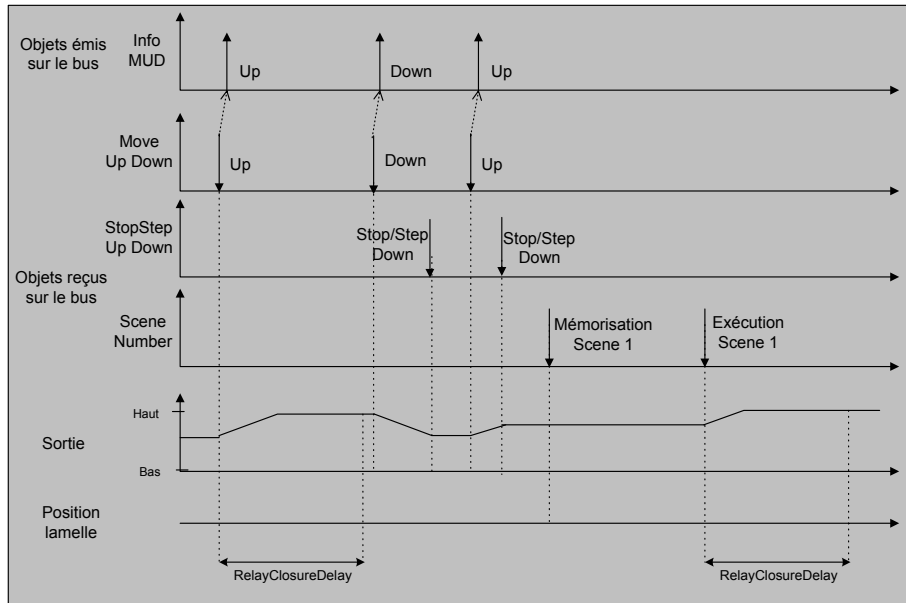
Objets émis sur le bus

Info MUD

Up

Down

Up

Move Up Down

Up

Down

Up

StopStep Up Down

Stop/Step Down

Stop/Step Down

Objets reçus sur le bus

Scene Number

Mémorisation Scene 1

Exécution Scene 1

Haut

Sortie

Bas

Position lamelle

RelayClosureDelay

RelayClosureDelay